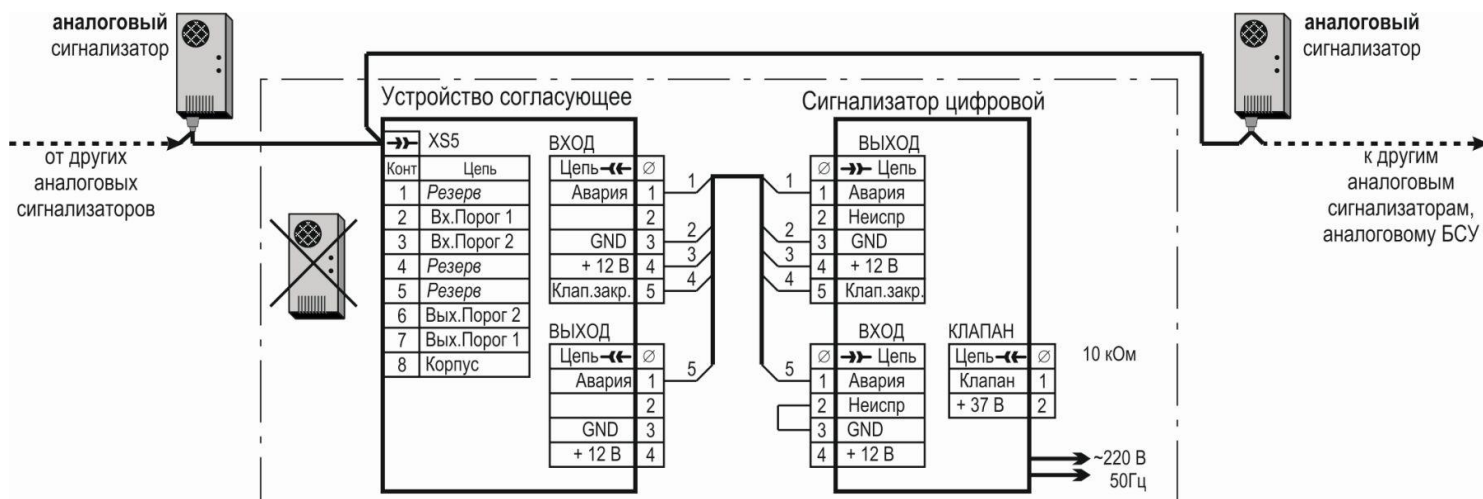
**аналоговый** сигнализатор

от других аналоговых сигнализаторов

Устройство согласующее

XS5

| Конт | Цепь |
|---|---|
| 1 | *Резерв* |
| 2 | Вх.Порог 1 |
| 3 | Вх.Порог 2 |
| 4 | *Резерв* |
| 5 | *Резерв* |
| 6 | Вых.Порог 2 |
| 7 | Вых.Порог 1 |
| 8 | Корпус |

ВХОД

| Цепь | ∅ |
|---|---|
| Авария | 1 |
| | 2 |
| GND | 3 |
| + 12 В | 4 |
| Клап.закр. | 5 |

ВЫХОД

| Цепь | ∅ |
|---|---|
| Авария | 1 |
| | 2 |
| GND | 3 |
| + 12 В | 4 |

1 2 3 4 5

Сигнализатор цифровой

ВЫХОД

| ∅ | Цепь |
|---|---|
| 1 | Авария |
| 2 | Неиспр |
| 3 | GND |
| 4 | + 12 В |
| 5 | Клап.закр. |

ВХОД

| ∅ | Цепь |
|---|---|
| 1 | Авария |
| 2 | Неиспр |
| 3 | GND |
| 4 | + 12 В |

КЛАПАН

| Цепь | ∅ |
|---|---|
| Клапан | 1 |
| + 37 В | 2 |

10 кОм

~220 В 50Гц

**аналоговый** сигнализатор

к другим аналоговым сигнализаторам, аналоговому БСУ